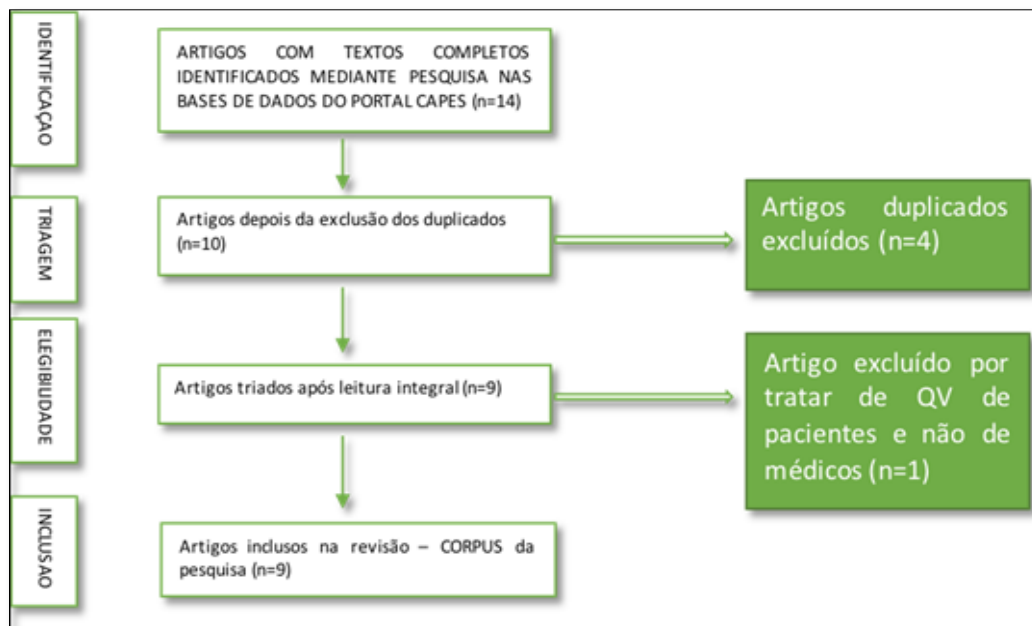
IDENTIFICAÇÃO

ARTIGOS COM TEXTOS COMPLETOS IDENTIFICADOS MEDIANTE PESQUISA NAS BASES DE DADOS DO PORTAL CAPES (n=14)

TRIAGEM

Artigos depois da exclusão dos duplicados (n=10)

Artigos duplicados excluídos (n=4)

ELEGIBILIDADE

Artigos triados após leitura integral (n=9)

Artigo excluído por tratar de QV de pacientes e não de médicos (n=1)

INCLUSÃO

Artigos inclusos na revisão – CORPUS da pesquisa (n=9)